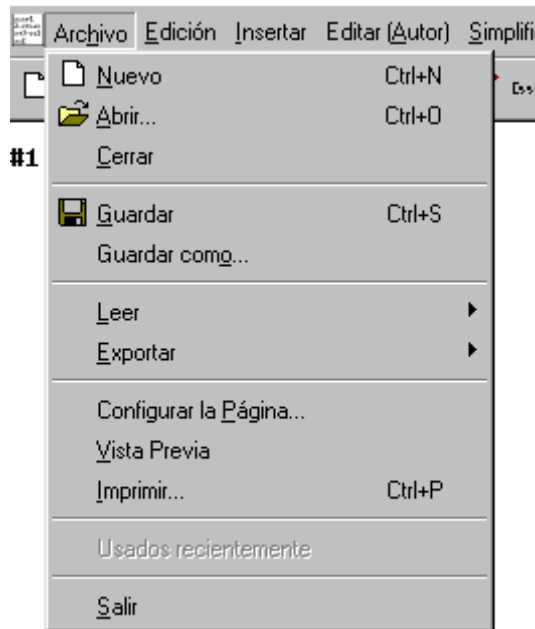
Archivo Edición Insertar Editar (Autor) Simplifi

#1

Nuevo Ctrl+N
Abrir... Ctrl+O
Cerrar

Guardar Ctrl+S
Guardar como...

Leer
Exportar

Configurar la Página...
Vista Previa
Imprimir... Ctrl+P

Usados recientemente

Salir